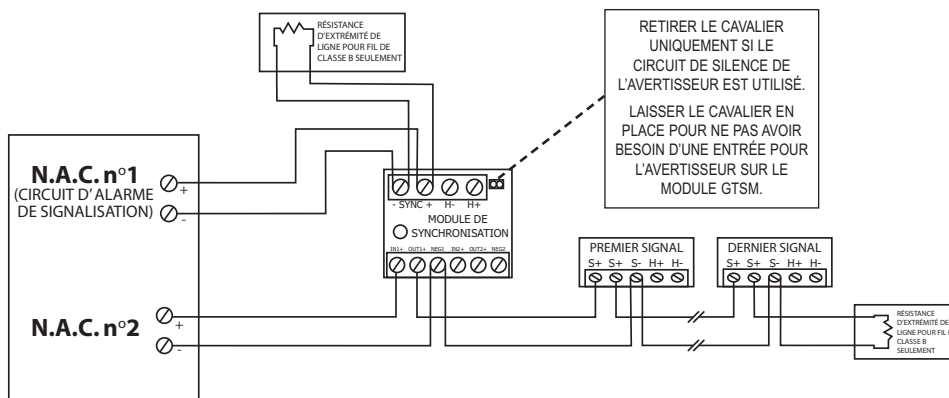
RÉSISTANCE D'EXTRÉMITÉ DE LIGNE POUR FIL DE CLASSE B SEULEMENT

RETIRER LE CAVALIER UNIQUEMENT SI LE CIRCUIT DE SILENCE DE L'AVERTISSEUR EST UTILISÉ.

LAISSER LE CAVALIER EN PLACE POUR NE PAS AVOIR BESOIN D'UNE ENTRÉE POUR L'AVERTISSEUR SUR LE MODULE GTSM.

N.A.C. n°1
(CIRCUIT D'ALARME DE SIGNALISATION)

+
-

- SYNC + H- H+

MODULE DE SYNCHRONISATION

IN1+ OUT1+ NEG1 IN2+ OUT2+ NEG2

PREMIER SIGNAL
S+ S+ S- H+ H-

DERNIER SIGNAL
S+ S+ S- H+ H-

N.A.C. n°2

+
-

RÉSISTANCE D'EXTRÉMITÉ DE LIGNE POUR FIL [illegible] CLASSE B SEULEMENT